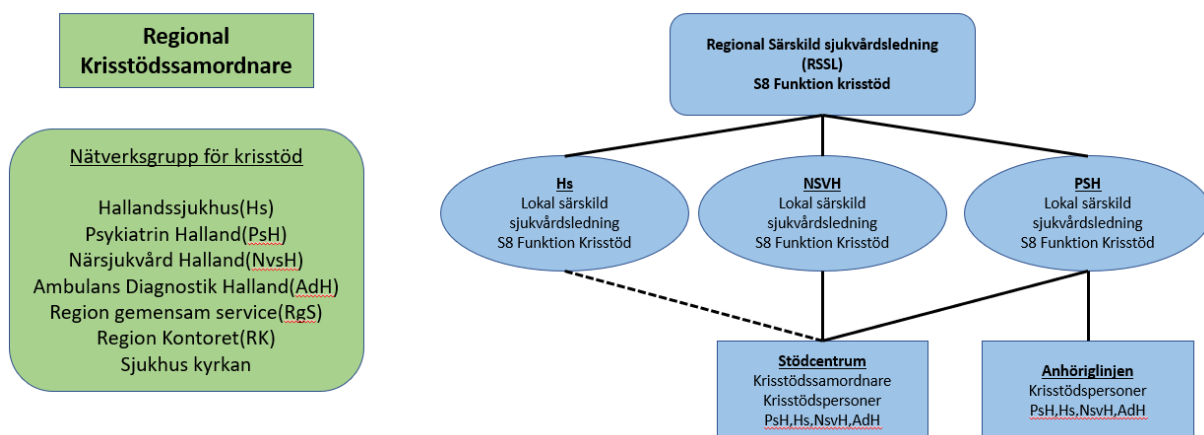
Regional Krisstödssamordnare

Nätverksgrupp för krisstöd

Hallandssjukhus(Hs)
Psykiatrin Halland(PsH)
Närsjukvård Halland(NvsH)
Ambulans Diagnostik Halland(AdH)
Region gemensam service(RgS)
Region Kontoret(RK)
Sjukhus kyrkan

Regional Särskild sjukvårdsledning
(RSSL)
S8 Funktion krisstöd

Hs
Lokal särskild sjukvårdsledning
S8 Funktion Krisstöd

NSVH
Lokal särskild sjukvårdsledning
S8 Funktion Krisstöd

PSH
Lokal särskild sjukvårdsledning
S8 Funktion Krisstöd

Stödcentrum
Krisstödssamordnare
Krisstödspersoner
PsH,Hs,NsvH,AdH

Anhöriglinjen
Krisstödspersoner
PsH,Hs,NsvH,AdH